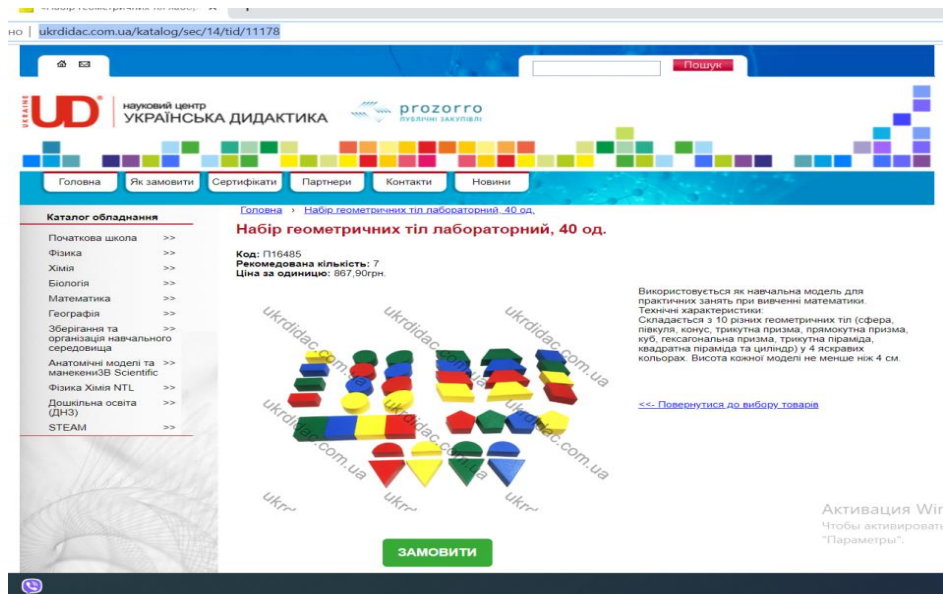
Набір геометричних тіл лабор... ×

но | ukrdidac.com.ua/katalog/sec/14/tid/11178

Пошук

UKRAINE UD науковий центр УКРАЇНСЬКА ДИДАКТИКА

prozorro ПУБЛІЧНІ ЗАКУПІВЛІ

Головна | Як замовити | Сертифікати | Партнери | Контакти | Новини

Каталог обладнання

Початкова школа >>
Фізика >>
Хімія >>
Біологія >>
Математика >>
Географія >>
Зберігання та організація навчального середовища >>
Анатомічні моделі та манекени3B Scientific >>
Фізика Хімія NTL >>
Дошкільна освіта (ДНЗ) >>
STEAM >>

Головна › Набір геометричних тіл лабораторний, 40 од.

Набір геометричних тіл лабораторний, 40 од.

Код: П16485
Рекомедована кількість: 7
Ціна за одиницю: 867,90грн.

ukrdidac.com.ua ukrdidac.com.ua ukrdidac.com.ua ukrdidac.com.ua ukrdidac.com.ua ukr ukr ukr

Використовується як навчальна модель для практичних занять при вивченні математики.
Технічні характеристики:
Складається з 10 різних геометричних тіл (сфера, півкуля, конус, трикутна призма, прямокутна призма, куб, гексагональна призма, трикутна піраміда, квадратна піраміда та циліндр) у 4 яскравих кольорах. Висота кожної моделі не менше ніж 4 см.

<<- Повернутися до вибору товарів

ЗАМОВИТИ

Активация Wir
Чтобы активироват
"Параметры".